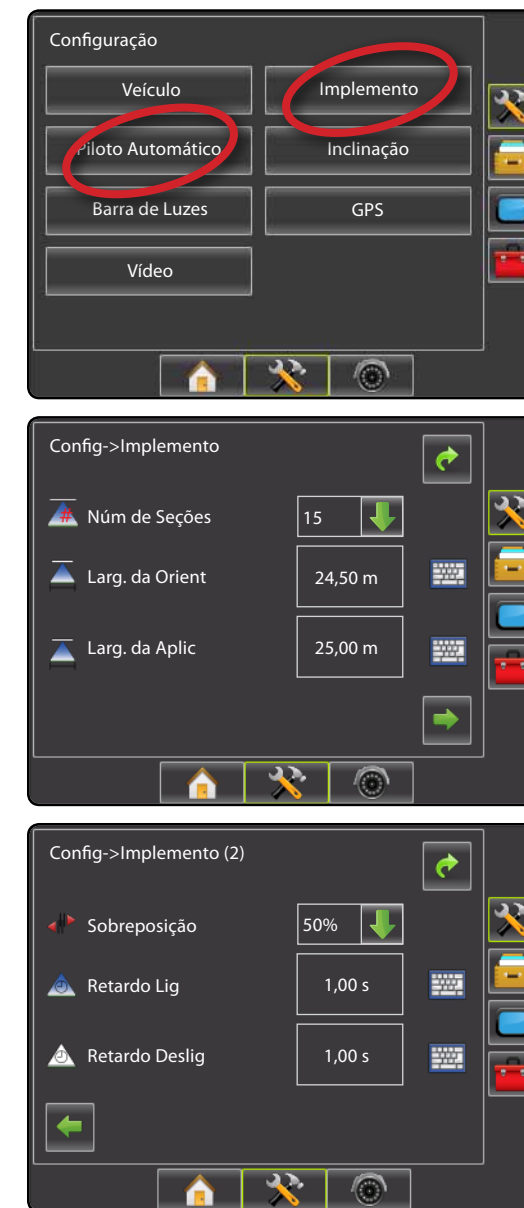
Configuração

Veículo

Implemento

Piloto Automático

Inclinação

Barra de Luzes

GPS

Vídeo

Config->Implemento

Núm de Seções

15

Larg. da Orient

24,50 m

Larg. da Aplic

25,00 m

Config->Implemento (2)

Sobreposição

50%

Retardo Lig

1,00 s

Retardo Deslig

1,00 s